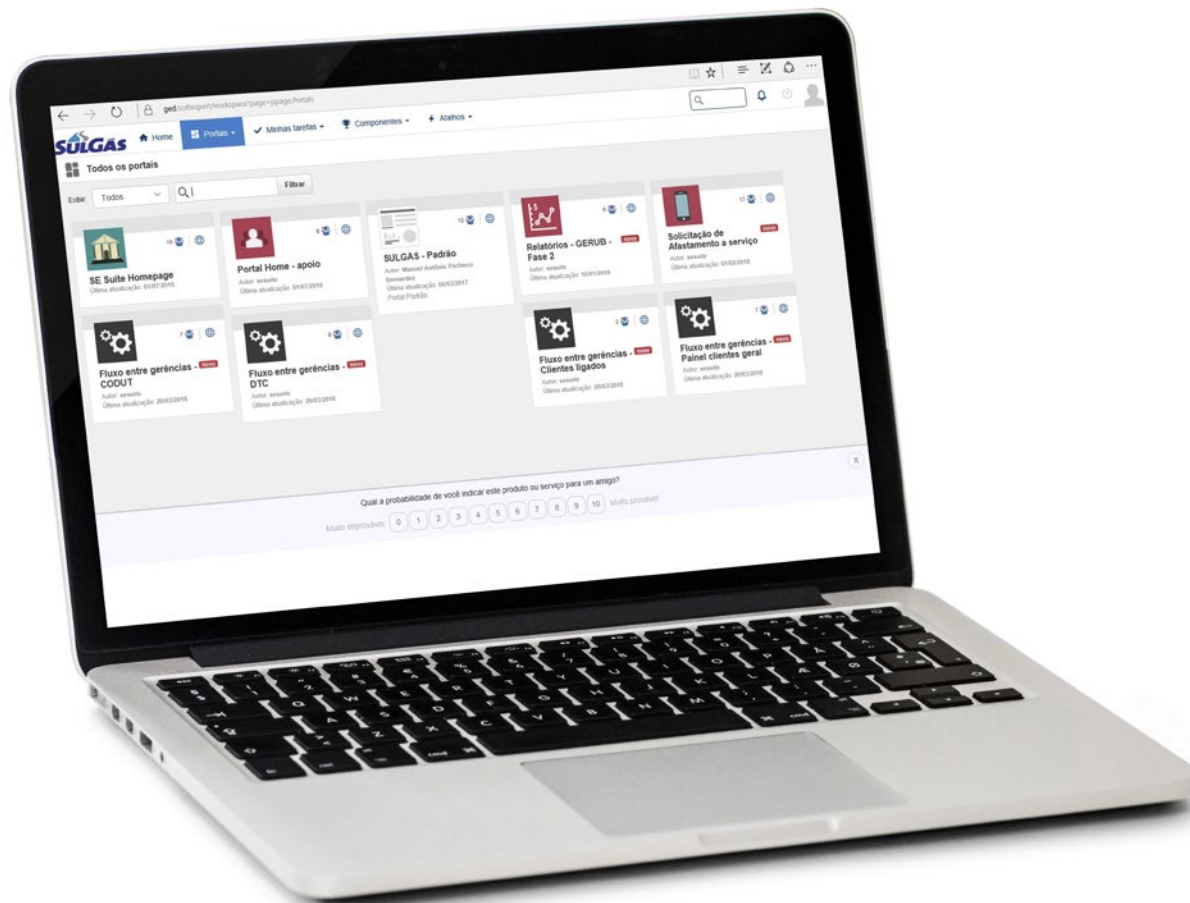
ged.softexpert/workspace?page=jspage.Portals

SULGAS Home Portais Minhas tarefas Componentes Atalhos

Todos os portais

Exibir: Todos Filtrar

SE Suite Homepage
Última atualização: 01/07/2016

Portal Home - apoio
Autor: sesuite
Última atualização: 01/07/2016

SULGAS - Padrão
Autor: Manoel Antônio Pacheco Bernardes
Última atualização: 08/03/2017
Portal Padrão

Relatórios - GERUB - Fase 2
Novo
Autor: sesuite
Última atualização: 10/01/2018

Solicitação de Afastamento a serviço
Novo
Autor: sesuite
Última atualização: 01/02/2018

Fluxo entre gerências - CODUT
Novo
Autor: sesuite
Última atualização: 20/03/2018

Fluxo entre gerências - DTC
Novo
Autor: sesuite
Última atualização: 20/03/2018

Fluxo entre gerências - Clientes ligados
Novo
Autor: sesuite
Última atualização: 20/03/2018

Fluxo entre gerências - Painel clientes geral
Novo
Autor: sesuite
Última atualização: 20/03/2018

Qual a probabilidade de você indicar este produto ou serviço para um amigo?
Muito improvável 0 1 2 3 4 5 6 7 8 9 10 Muito provável